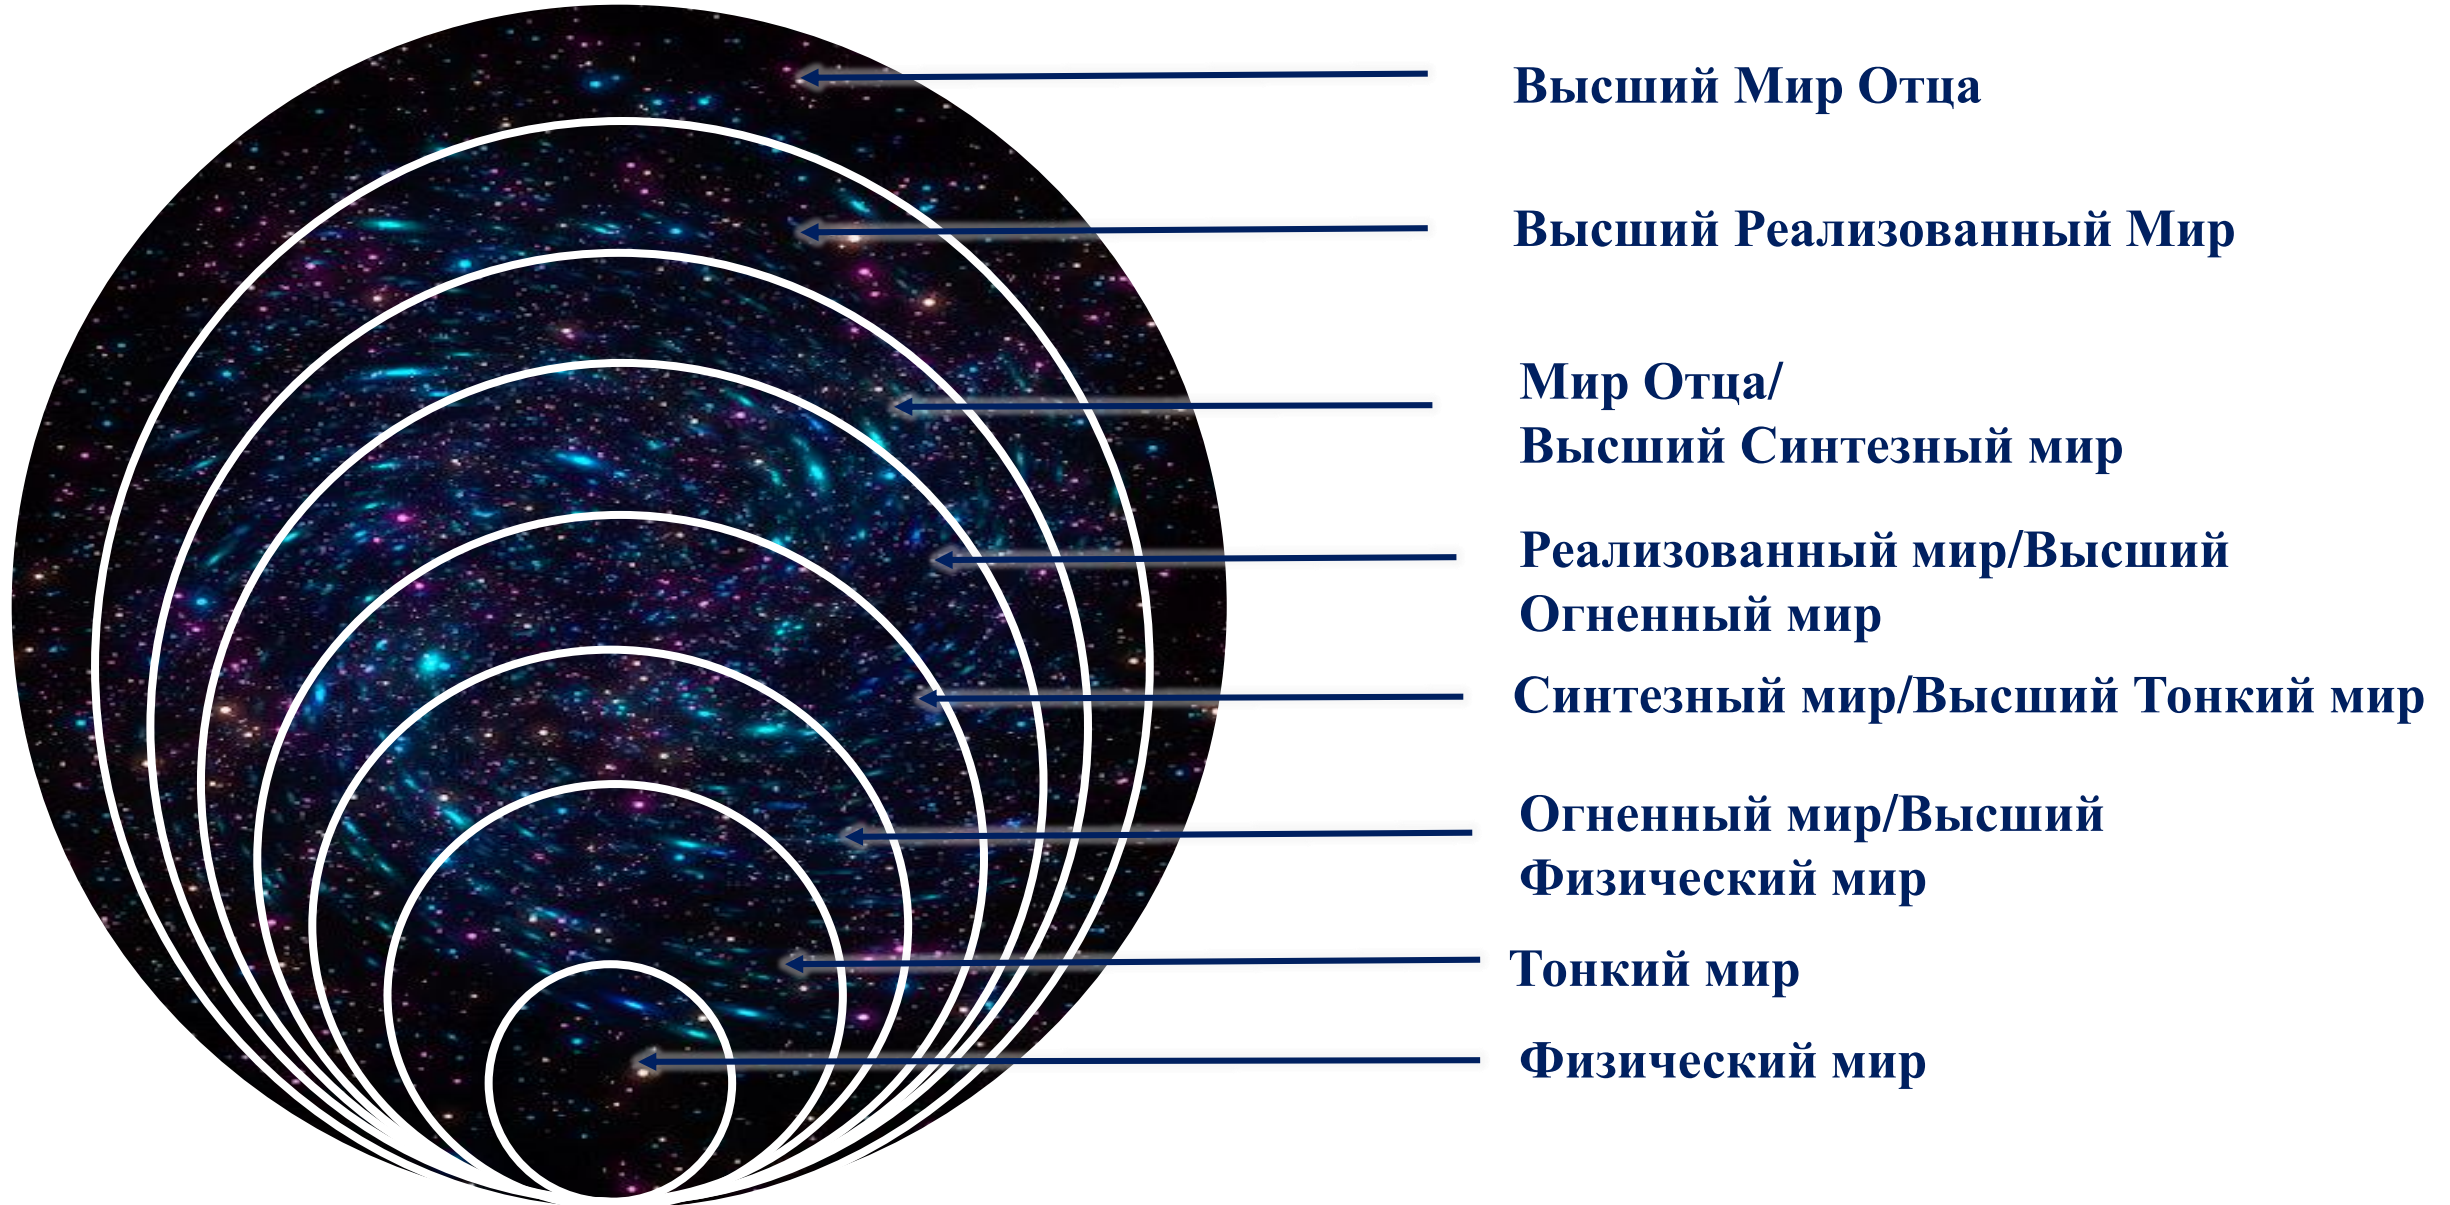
Высший Мир Отца

Высший Реализованный Мир

Мир Отца/
Высший Синтезный мир

Реализованный мир/Высший
Огненный мир

Синтезный мир/Высший Тонкий мир

Огненный мир/Высший
Физический мир

Тонкий мир

Физический мир